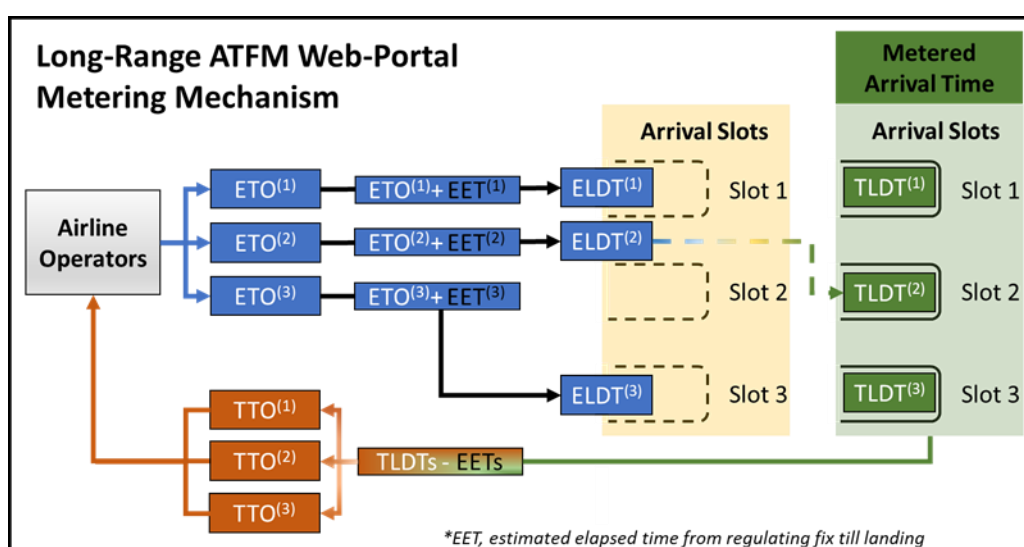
Long-Range ATFM Web-Portal Metering Mechanism

Metered Arrival Time

Arrival Slots

Arrival Slots

Airline Operators

ETO$^{(1)}$

ETO$^{(1)}$+ EET$^{(1)}$

ELDT$^{(1)}$

Slot 1

TLDT$^{(1)}$

Slot 1

ETO$^{(2)}$

ETO$^{(2)}$+ EET$^{(2)}$

ELDT$^{(2)}$

ETO$^{(3)}$

ETO$^{(3)}$+ EET$^{(3)}$

Slot 2

TLDT$^{(2)}$

Slot 2

ELDT$^{(3)}$

Slot 3

TLDT$^{(3)}$

Slot 3

TTO$^{(1)}$

TTO$^{(2)}$

TLDTs - EETs

TTO$^{(3)}$

*EET, estimated elapsed time from regulating fix till landing